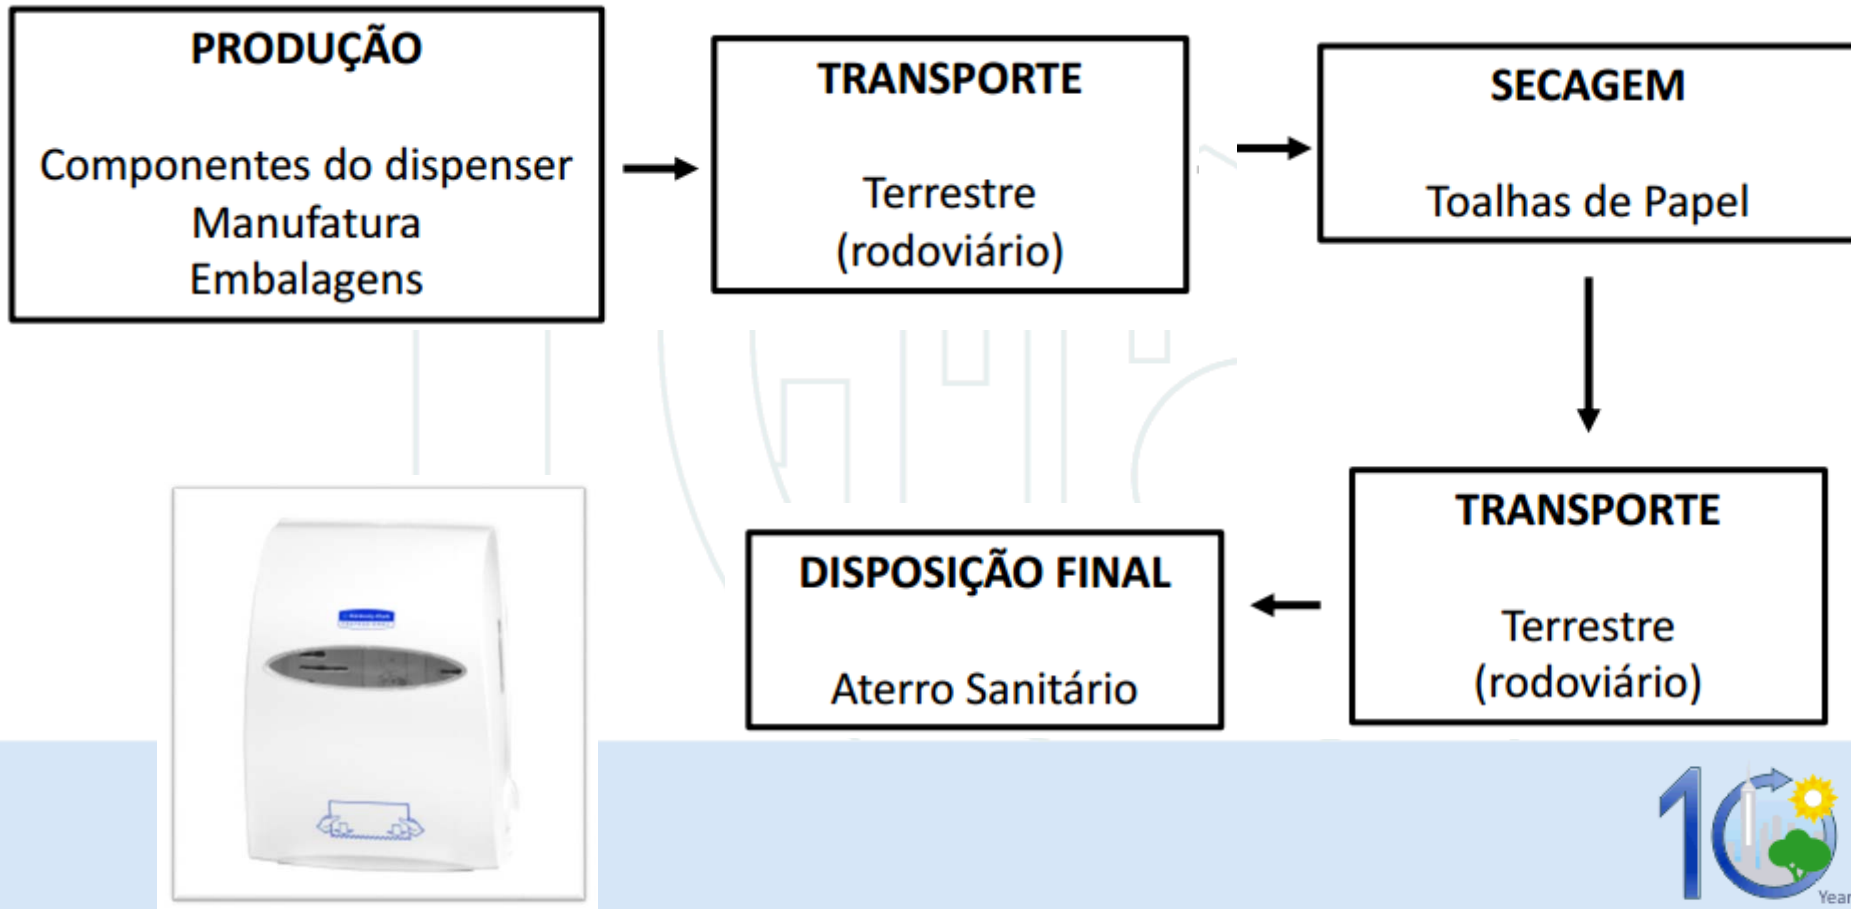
PRODUÇÃO

Componentes do dispenser
Manufatura
Embalagens

TRANSPORTE

Terrestre
(rodoviário)

SECAGEM

Toalhas de Papel

TRANSPORTE

Terrestre
(rodoviário)

DISPOSIÇÃO FINAL

Aterro Sanitário

10
Year